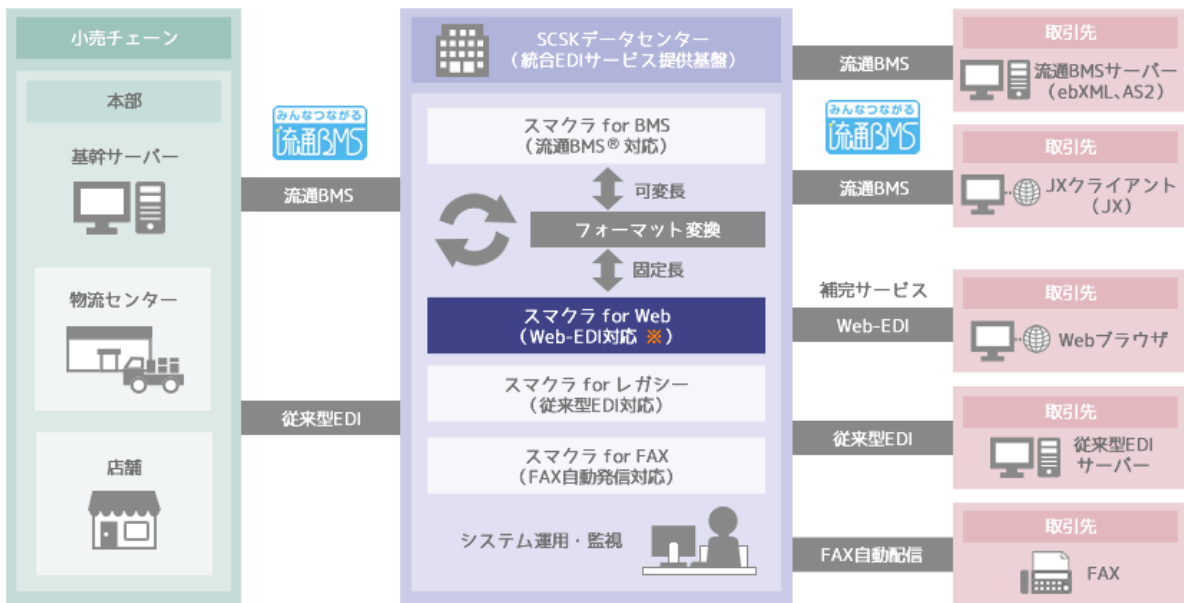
小売チェーン

本部

基幹サーバー

物流センター

店舗

みんなつながる
流通BMS

流通BMS

従来型EDI

SCSKデータセンター
（統合EDIサービス提供基盤）

スマクラ for BMS
（流通BMS® 対応）

可変長

フォーマット変換

固定長

スマクラ for Web
（Web-EDI対応 ※）

スマクラ for レガシー
（従来型EDI対応）

スマクラ for FAX
（FAX自動発信対応）

システム運用・監視

流通BMS

みんなつながる
流通BMS

流通BMS

補完サービス

Web-EDI

従来型EDI

FAX自動配信

取引先
流通BMSサーバー
（ebXML、AS2）

取引先
JXクライアント
（JX）

取引先
Webブラウザ

取引先
従来型EDI
サーバー

取引先
FAX